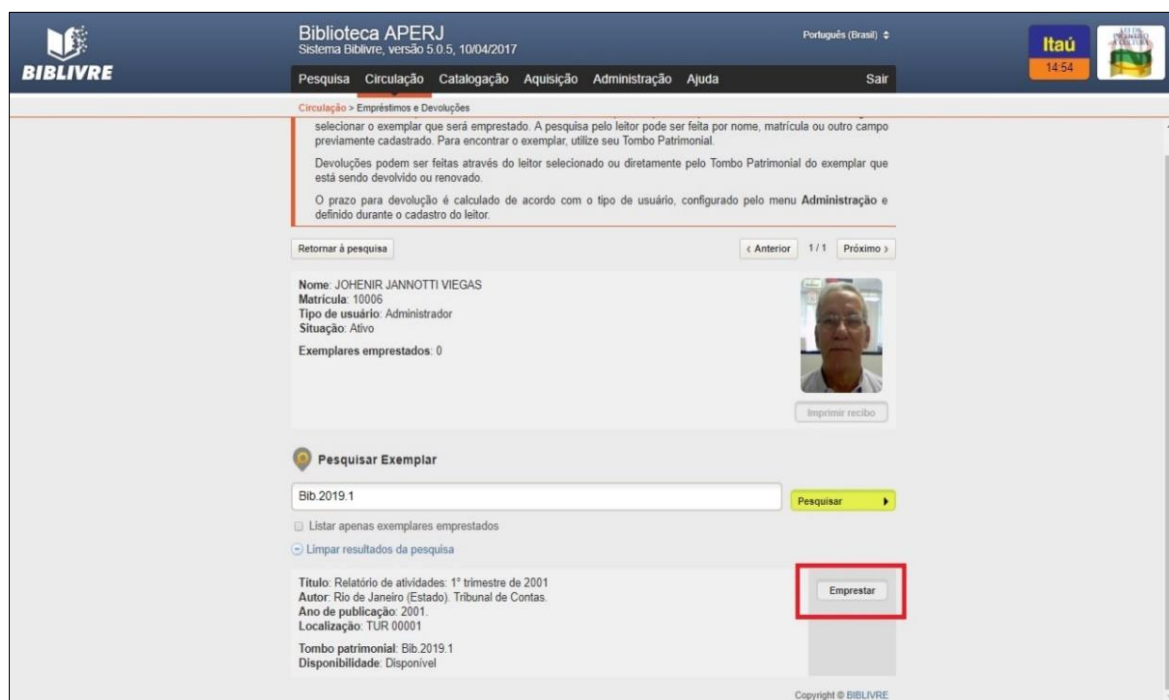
BIBLIVRE

Biblioteca APERJ
Sistema Biblivre, versão 5.0.5, 10/04/2017

Português (Brasil) ⇕

Itaú
14:54

Pesquisa Circulação Catalogação Aquisição Administração Ajuda Sair

Circulação > Empréstimos e Devoluções

selecionar o exemplar que será emprestado. A pesquisa pelo leitor pode ser feita por nome, matrícula ou outro campo previamente cadastrado. Para encontrar o exemplar, utilize seu Tombo Patrimonial.

Devoluções podem ser feitas através do leitor selecionado ou diretamente pelo Tombo Patrimonial do exemplar que está sendo devolvido ou renovado.

O prazo para devolução é calculado de acordo com o tipo de usuário, configurado pelo menu **Administração** e definido durante o cadastro do leitor.

Retornar à pesquisa

‹ Anterior 1/1 Próximo ›

**Nome**: JOHENIR JANNOTTI VIEGAS
**Matrícula**: 10006
**Tipo de usuário**: Administrador
**Situação**: Ativo

**Exemplares emprestados**: 0

Imprimir recibo

Pesquisar Exemplar

Bib.2019.1

Pesquisar

Listar apenas exemplares emprestados

Limpar resultados da pesquisa

**Título**: Relatório de atividades: 1° trimestre de 2001
**Autor**: Rio de Janeiro (Estado). Tribunal de Contas.
**Ano de publicação**: 2001.
**Localização**: TUR 00001

**Tombo patrimonial**: Bib.2019.1
**Disponibilidade**: Disponível

Emprestar

Copyright © BIBLIVRE